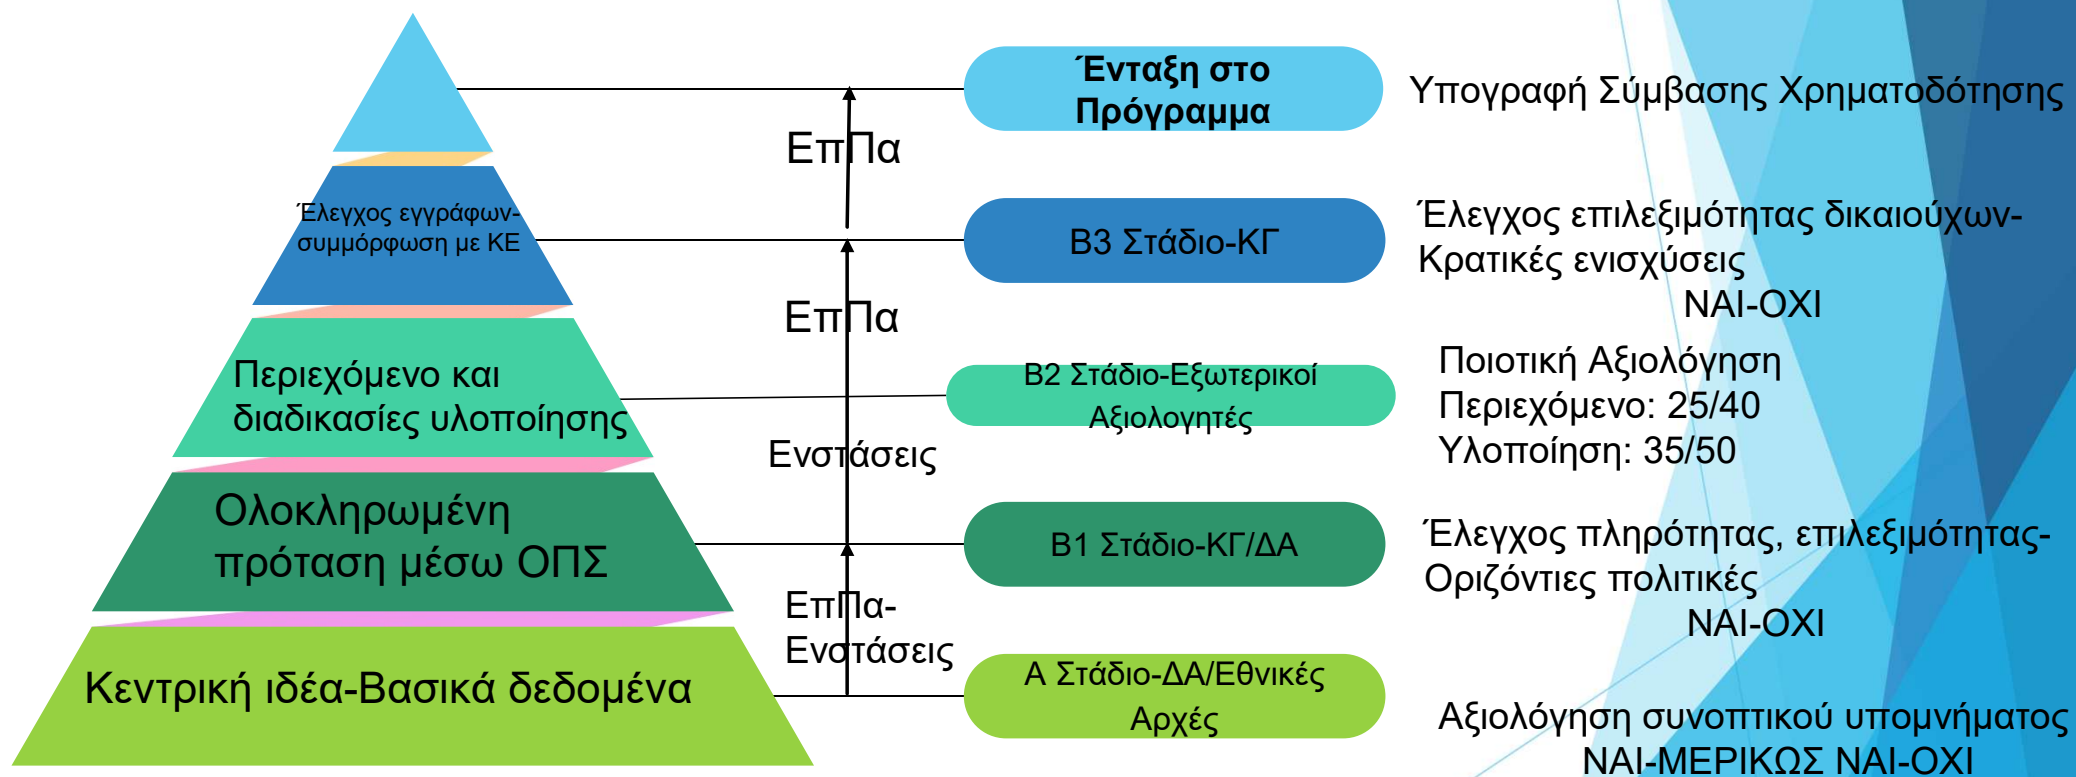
Έλεγχος εγγράφων-συμμόρφωση με ΚΕ

Περιεχόμενο και διαδικασίες υλοποίησης

Ολοκληρωμένη πρόταση μέσω ΟΠΣ

Κεντρική ιδέα-Βασικά δεδομένα

ΕπΠα

ΕπΠα

Ενστάσεις

ΕπΠα-Ενστάσεις

Ένταξη στο Πρόγραμμα

Β3 Στάδιο-ΚΓ

Β2 Στάδιο-Εξωτερικοί Αξιολογητές

Β1 Στάδιο-ΚΓ/ΔΑ

Α Στάδιο-ΔΑ/Εθνικές Αρχές

Υπογραφή Σύμβασης Χρηματοδότησης

Έλεγχος επιλεξιμότητας δικαιούχων-Κρατικές ενισχύσεις
ΝΑΙ-ΟΧΙ

Ποιοτική Αξιολόγηση
Περιεχόμενο: 25/40
Υλοποίηση: 35/50

Έλεγχος πληρότητας, επιλεξιμότητας-Οριζόντιες πολιτικές
ΝΑΙ-ΟΧΙ

Αξιολόγηση συνοπτικού υπομνήματος
ΝΑΙ-ΜΕΡΙΚΩΣ ΝΑΙ-ΟΧΙ